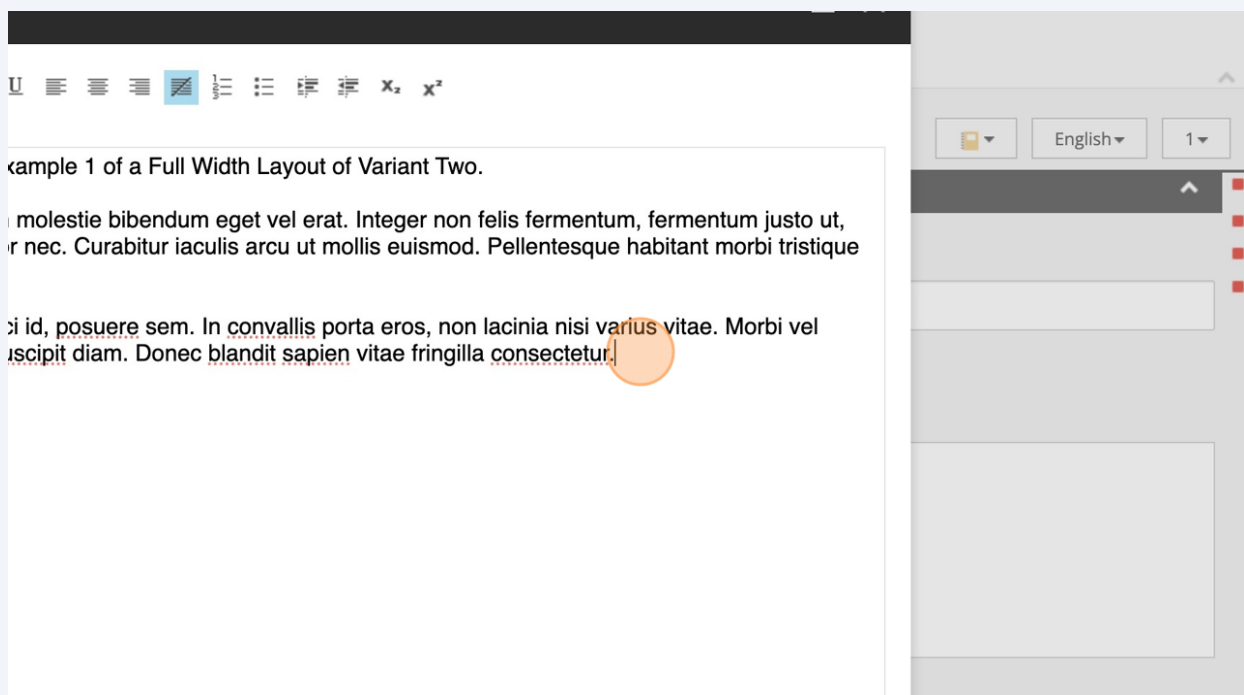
U

xample 1 of a Full Width Layout of Variant Two.

molestie bibendum eget vel erat. Integer non felis fermentum, fermentum justo ut, r nec. Curabitur iaculis arcu ut mollis euismod. Pellentesque habitant morbi tristique

ci id, posuere sem. In convallis porta eros, non lacinia nisi varius vitae. Morbi vel uscipit diam. Donec blandit sapien vitae fringilla consectetur.

English

1